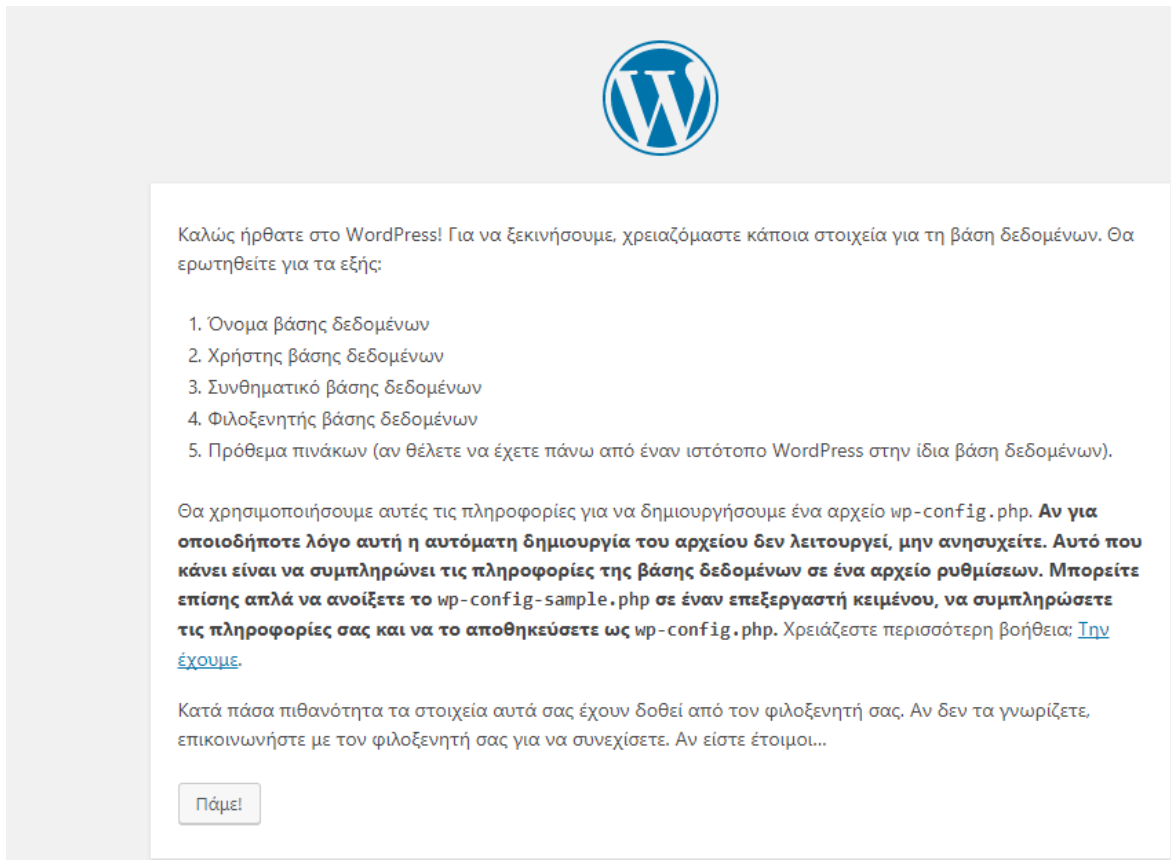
Καλώς ήρθατε στο WordPress! Για να ξεκινήσουμε, χρειαζόμαστε κάποια στοιχεία για τη βάση δεδομένων. Θα ερωτηθείτε για τα εξής:

1. Όνομα βάσης δεδομένων
2. Χρήστης βάσης δεδομένων
3. Συνθηματικό βάσης δεδομένων
4. Φιλοξενητής βάσης δεδομένων
5. Πρόθεμα πινάκων (αν θέλετε να έχετε πάνω από έναν ιστότοπο WordPress στην ίδια βάση δεδομένων).

Θα χρησιμοποιήσουμε αυτές τις πληροφορίες για να δημιουργήσουμε ένα αρχείο wp-config.php. **Αν για οποιοδήποτε λόγο αυτή η αυτόματη δημιουργία του αρχείου δεν λειτουργεί, μην ανησυχείτε. Αυτό που κάνει είναι να συμπληρώνει τις πληροφορίες της βάσης δεδομένων σε ένα αρχείο ρυθμίσεων. Μπορείτε επίσης απλά να ανοίξετε το wp-config-sample.php σε έναν επεξεργαστή κειμένου, να συμπληρώσετε τις πληροφορίες σας και να το αποθηκεύσετε ως wp-config.php.** Χρειάζεστε περισσότερη βοήθεια; Την έχουμε.

Κατά πάσα πιθανότητα τα στοιχεία αυτά σας έχουν δοθεί από τον φιλοξενητή σας. Αν δεν τα γνωρίζετε, επικοινωνήστε με τον φιλοξενητή σας για να συνεχίσετε. Αν είστε έτοιμοι...

Πάμε!